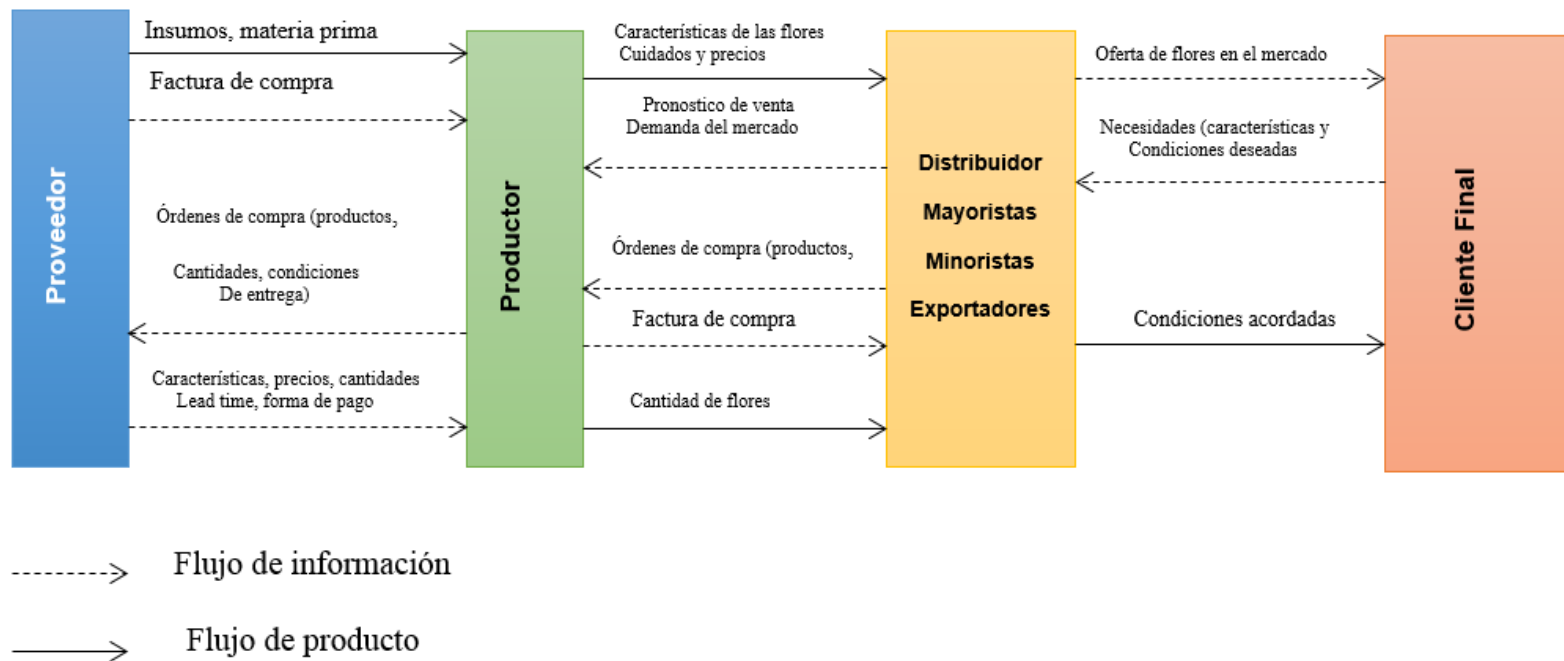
Proveedor

Insumos, materia prima

Factura de compra

Órdenes de compra (productos,

Cantidades, condiciones De entrega)

Características, precios, cantidades Lead time, forma de pago

Productor

Características de las flores Cuidados y precios

Pronostico de venta Demanda del mercado

Órdenes de compra (productos,

Factura de compra

Cantidad de flores

Distribuidor

Mayoristas

Minoristas

Exportadores

Oferta de flores en el mercado

Necesidades (características y Condiciones deseadas

Condiciones acordadas

Cliente Final

Flujo de información

Flujo de producto